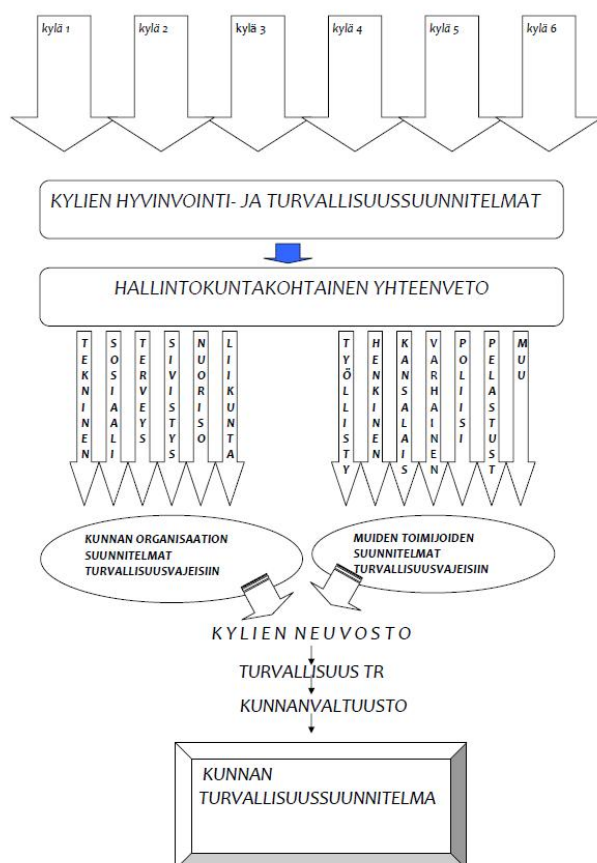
kylä 1
kylä 2
kylä 3
kylä 4
kylä 5
kylä 6

KYLIEN HYVINVOINTI- JA TURVALLISUUSSUUNNITELMAT

HALLINTOKUNTAKOHTAINEN YHTEENVETO

TEKNINEN
SOSIAALI
TERVEYS
SIVISTYS
NUORISO
LIIKUNTA

TYÖLLISTY
HENKINEN
KANSALAIS
VARHAINEN
POLIISI
PELASTUST
MUU

KUNNAN ORGANISAATION SUUNNITELMAT TURVALLISUUSVAJEISIIN

MUIDEN TOIMIJOIDEN SUUNNITELMAT TURVALLISUUSVAJEISIIN

KYLIEN NEUVOSTO

TURVALLISUUS TR

KUNNANVALTUUSTO

KUNNAN TURVALLISUUSSUUNNITELMA